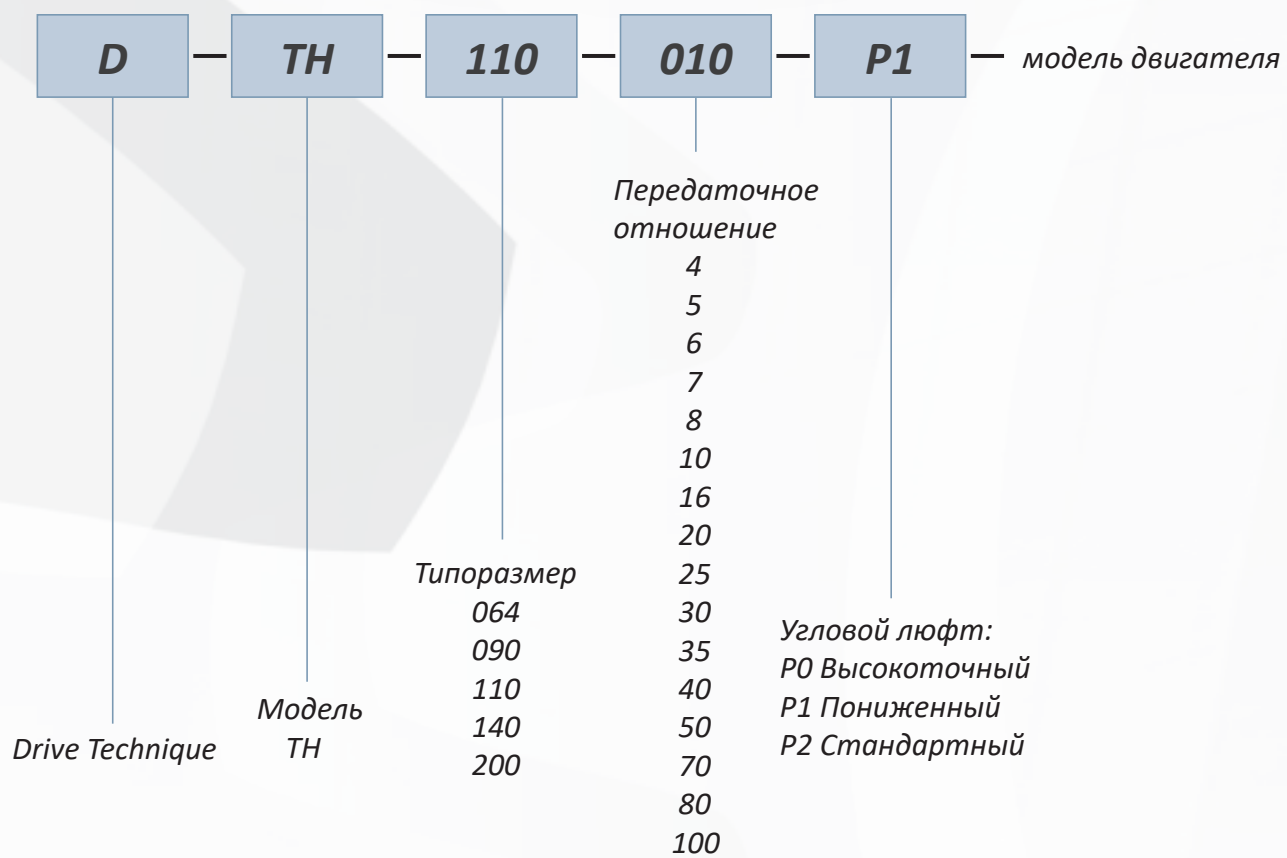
D — TH — 110 — 010 — P1 — модель двигателя

Передаточное отношение
4
5
6
7
8
10
16
20
25
30
35
40
50
70
80
100

Типоразмер
064
090
110
140
200

Угловой люфт:
P0 Высокоточный
P1 Пониженный
P2 Стандартный

Модель
TH

Drive Technique